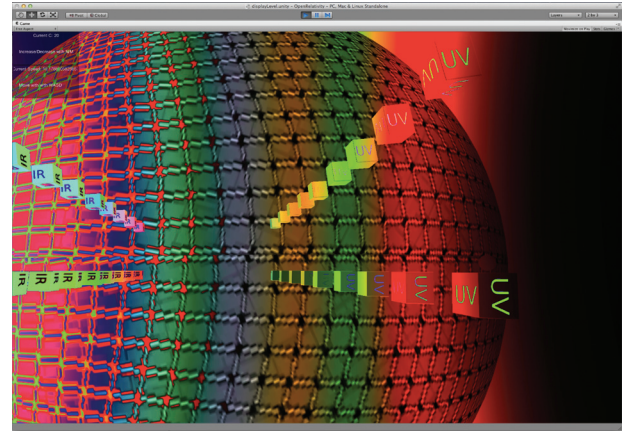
displayLevel.unity - OpenRelativity - PC, Mac & Linux Standalone

Pivot
Global

Layers
2 by 3

Game

Free Aspect

Maximize on Play
Stats
Gizmos

Current C: 20

Increase/Decrease with N/M

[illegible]

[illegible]

IR
IR
IR
IR
IR
IR

IR IR IR IR IR IR IR

UV
UV
UV
UV

UV UV UV UV